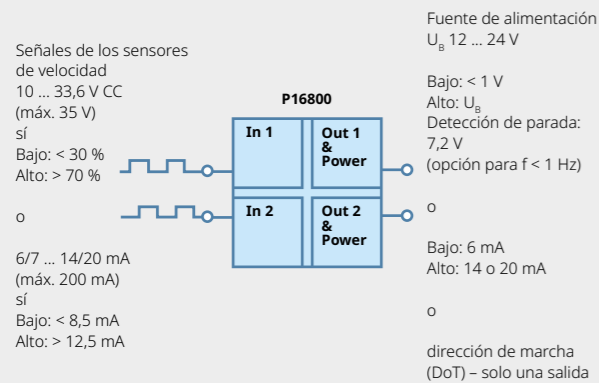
Señales de los sensores de velocidad
10 ... 33,6 V CC
(máx. 35 V)
sí
Bajo: < 30 %
Alto: > 70 %

o

6/7 ... 14/20 mA
(máx. 200 mA)
sí
Bajo: < 8,5 mA
Alto: > 12,5 mA

P16800

In 1

Out 1 & Power

In 2

Out 2 & Power

Fuente de alimentación
$U_B$ 12 ... 24 V

Bajo: < 1 V
Alto: $U_B$
Detección de parada: 7,2 V
(opción para f < 1 Hz)

o

Bajo: 6 mA
Alto: 14 o 20 mA

o

dirección de marcha (DoT) – solo una salida